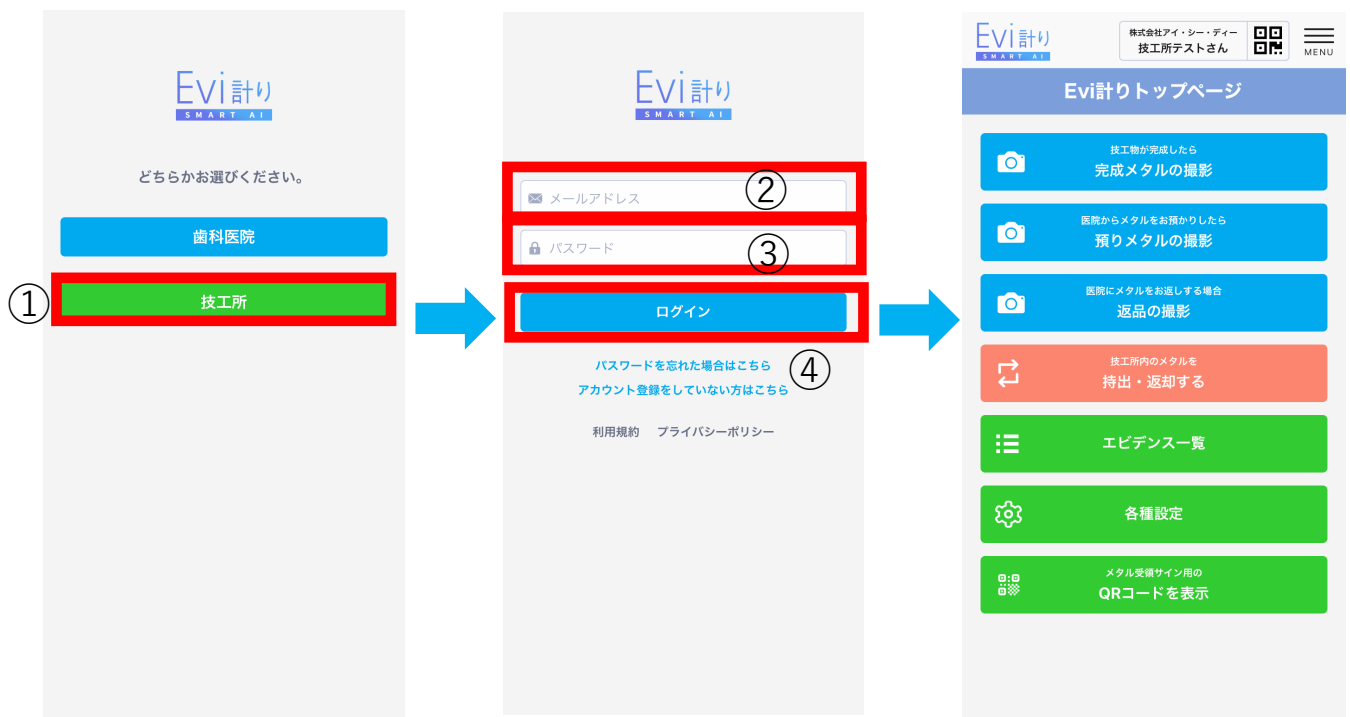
Evi計り
SMART AI

どちらかお選びください。

歯科医院

①

技工所

Evi計り
SMART AI

メールアドレス ②

パスワード ③

ログイン

パスワードを忘れた場合はこちら ④
アカウント登録をしていない方はこちら

利用規約 プライバシーポリシー

Evi計り
SMART AI

株式会社アイ・シー・ディー
技工所テストさん

MENU

Evi計りトップページ

技工物が完成したら
完成メタルの撮影

医院からメタルをお預かりしたら
預りメタルの撮影

医院にメタルをお返しする場合
返品の撮影

技工所内のメタルを
持出・返却する

エビデンス一覧

各種設定

メタル受領サイン用の
QRコードを表示